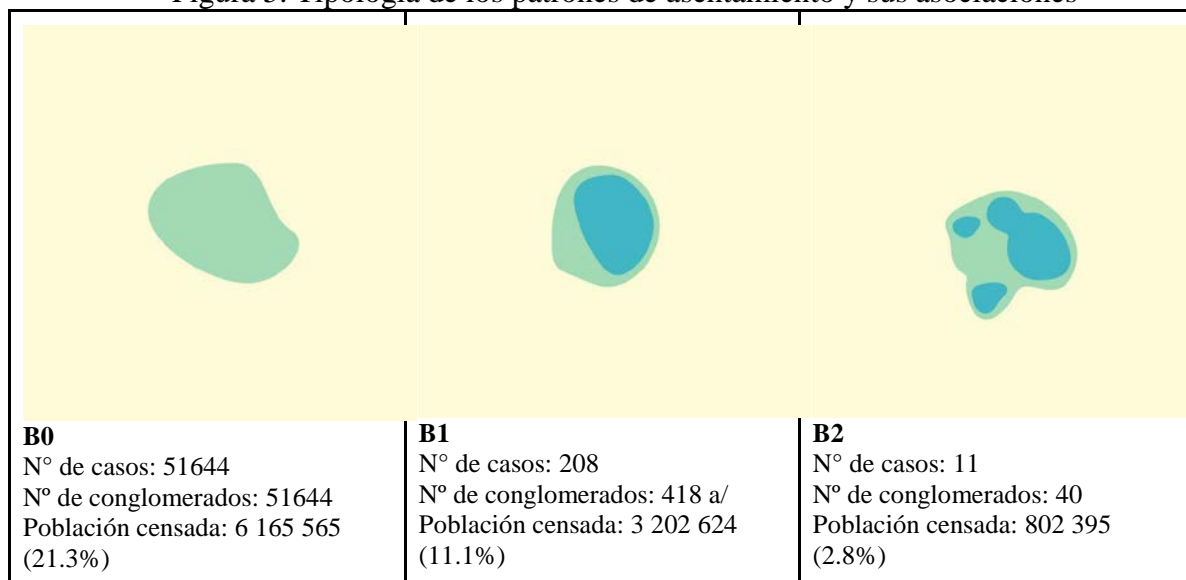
Figura 3. Tipología de los patrones de asentamiento y sus asociaciones

| B0<br>N° de casos: 51644<br>Nº de conglomerados: 51644<br>Población censada: 6 165 565 (21.3%) | B1<br>N° de casos: 208<br>Nº de conglomerados: 418 a/<br>Población censada: 3 202 624 (11.1%) | B2<br>N° de casos: 11<br>Nº de conglomerados: 40<br>Población censada: 802 395 (2.8%) |
|---|---|---|